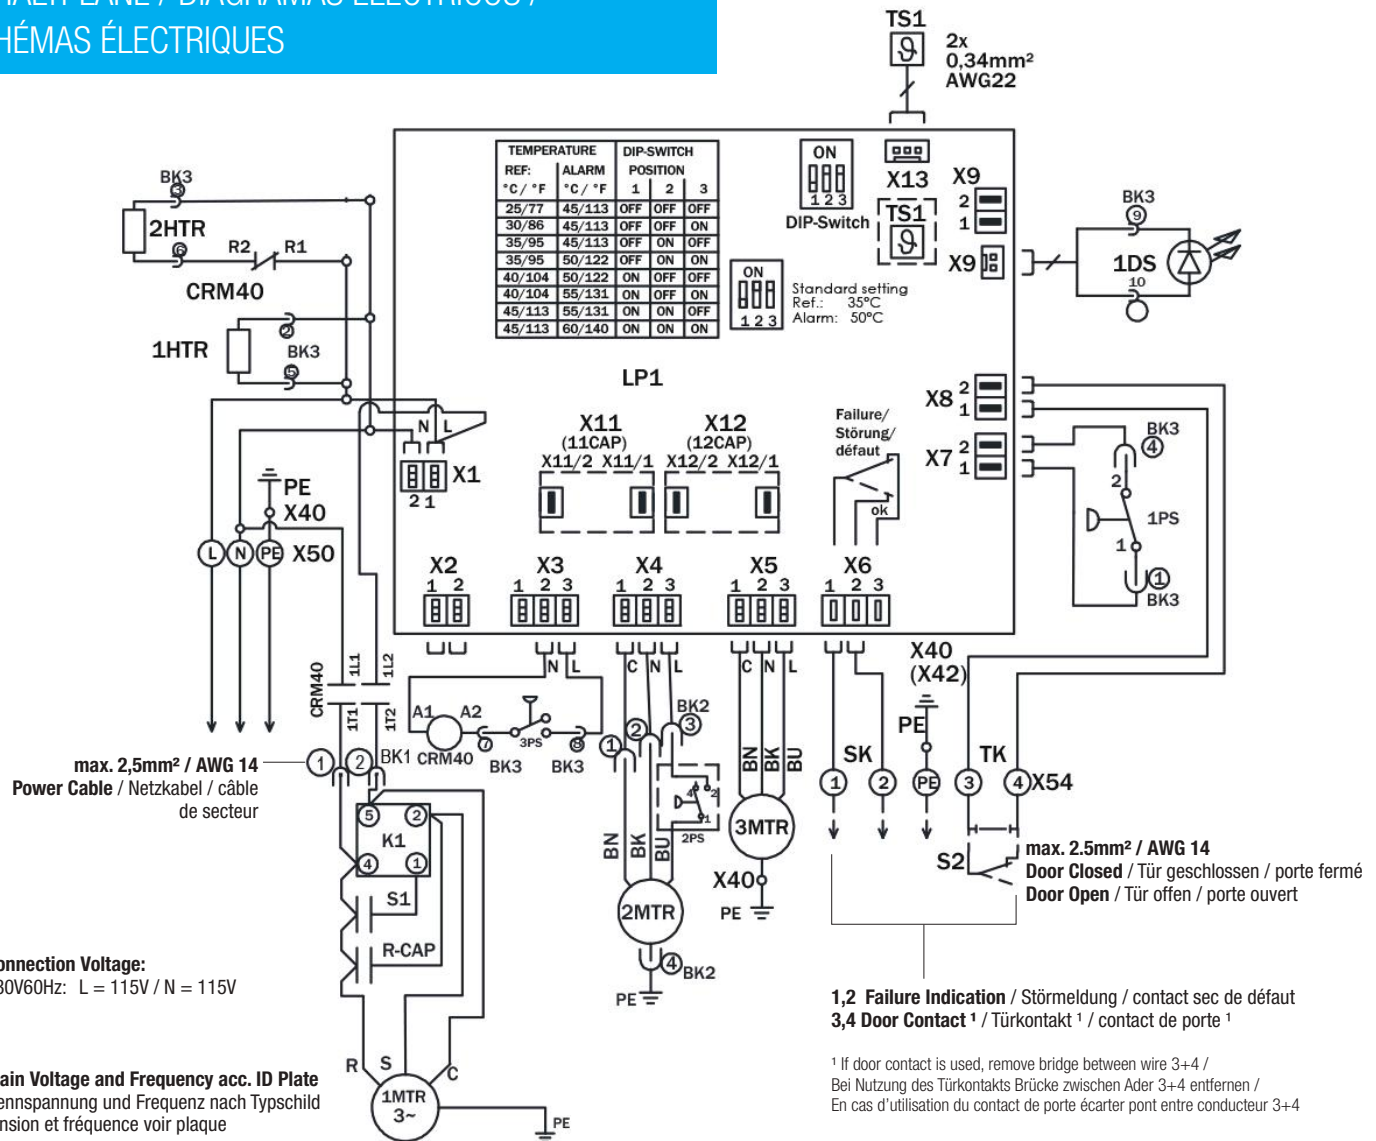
HÉMAS ÉLECTRIQUES

TS1
2x 0,34mm² AWG22

| TEMPERATURE REF: °C / °F | ALARM °C / °F | DIP-SWITCH POSITION 1 | 2 | 3 |
|---|---|---|---|---|
| 25/77 | 45/113 | OFF | OFF | OFF |
| 30/86 | 45/113 | OFF | OFF | ON |
| 35/95 | 45/113 | OFF | ON | OFF |
| 35/95 | 50/122 | OFF | ON | ON |
| 40/104 | 50/122 | ON | OFF | OFF |
| 40/104 | 55/131 | ON | OFF | ON |
| 45/113 | 55/131 | ON | ON | OFF |
| 45/113 | 60/140 | ON | ON | ON |

ON 1 2 3 DIP-Switch
X13 X9 2 1 TS1 X9
ON 1 2 3 Standard setting Ref.: 35°C Alarm: 50°C
BK3 9 1DS 10
BK3 2HTR 6 R2 R1 CRM40 2 1HTR BK3 5
LP1
X11 (11CAP) X11/2 X11/1 X12 (12CAP) X12/2 X12/1
Failure/ Störung/ défaut ok
X8 2 1 X7 2 1
BK3 4 2 1PS 1 1 BK3
N L X1 2 1
PE X40 L N PE X50
X2 1 2 X3 1 2 3 X4 1 2 3 X5 1 2 3 X6 1 2 3
N L C N L C N L
X40 (X42)
CRM40 1L1 1L2 1T1 1T2 A1 A2 CRM40 3PS 7 8 BK3 BK3
BK2 1 2 3 BN BK BU 3MTR SK PE TK
max. 2,5mm² / AWG 14 Power Cable / Netzkabel / câble de secteur
1 2 BK1 5 2 K1 4 1 S1 R-CAP
BN BK BU 2PS 2MTR 4 BK2 PE X40 PE
1 2 PE 3 4 X54
S2 max. 2.5mm² / AWG 14 Door Closed / Tür geschlossen / porte fermé Door Open / Tür offen / porte ouvert
onnection Voltage:
30V60Hz: L = 115V / N = 115V
ain Voltage and Frequency acc. ID Plate
ennspannung und Frequenz nach Typschild
nsion et fréquence voir plaque
R S C 1MTR 3~ PE
1,2 Failure Indication / Störmeldung / contact sec de défaut
3,4 Door Contact ¹ / Türkontakt ¹ / contact de porte ¹
¹ If door contact is used, remove bridge between wire 3+4 / Bei Nutzung des Türkontakts Brücke zwischen Ader 3+4 entfernen / En cas d'utilisation du contact de porte écarter pont entre conducteur 3+4